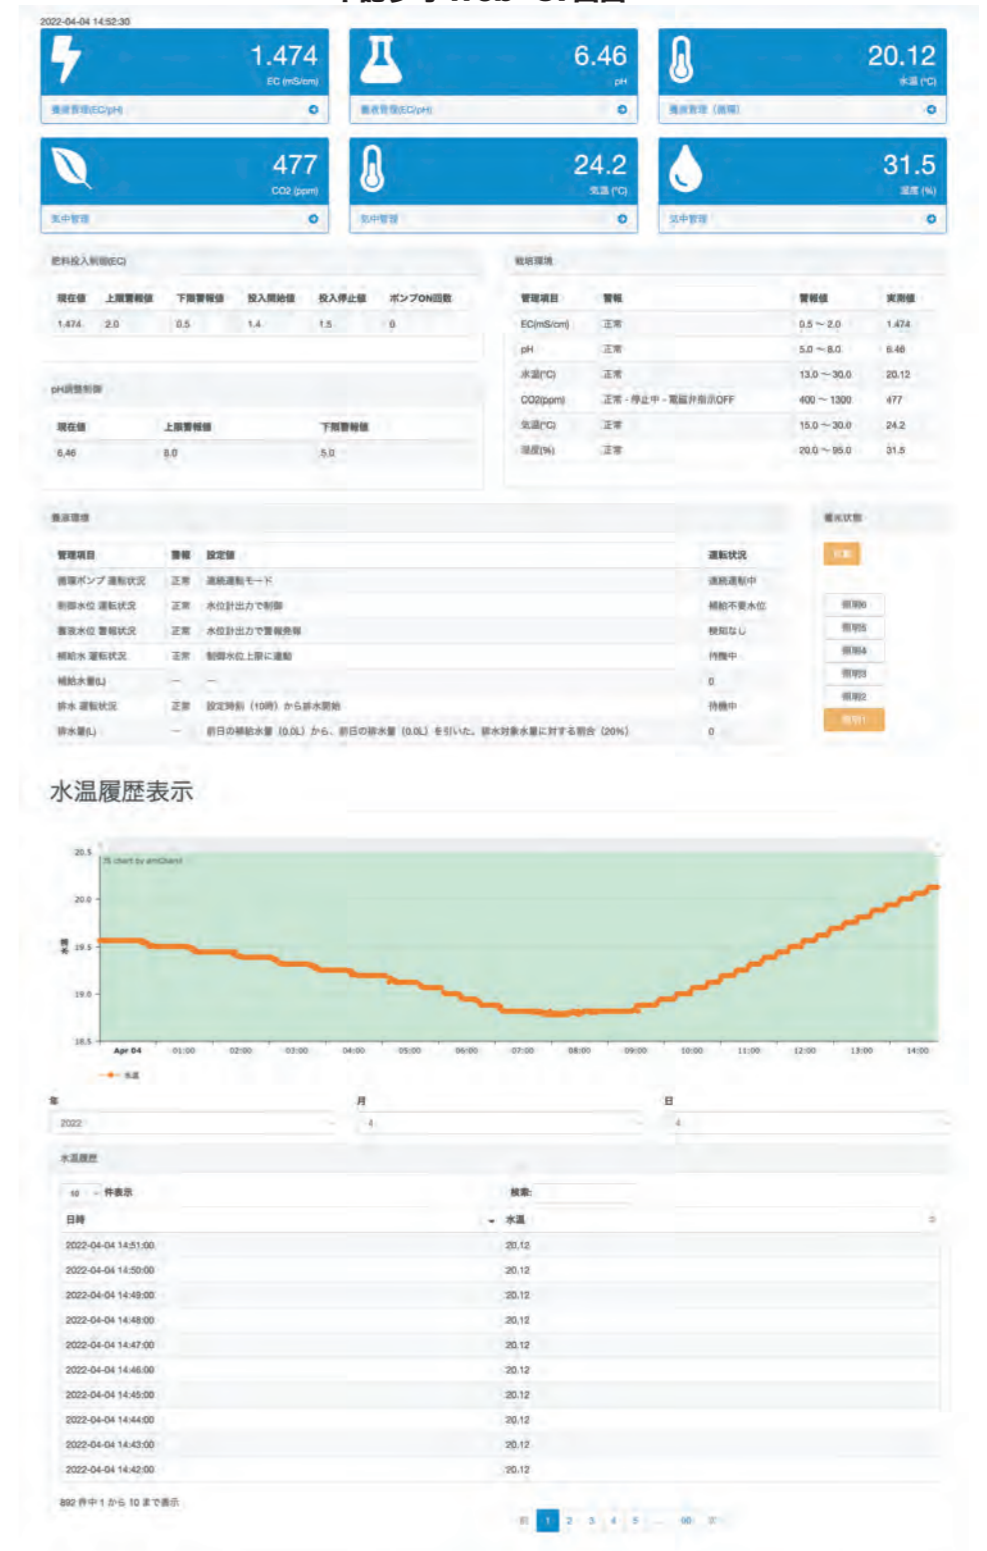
2022-04-04 14:52:30

1.474
EC (mS/cm)
養液管理(EC/pH)

6.46
pH
養液管理(EC/pH)

20.12
水温 (°C)
養液管理（循環）

477
CO2 (ppm)
気中管理

24.2
気温 (°C)
気中管理

31.5
湿度 (%)
気中管理

肥料投入制御(EC)

| 現在値 | 上限警報値 | 下限警報値 | 投入開始値 | 投入停止値 | ポンプON回数 |
|---|---|---|---|---|---|
| 1.474 | 2.0 | 0.5 | 1.4 | 1.5 | 0 |

pH調整制御

| 現在値 | 上限警報値 | 下限警報値 |
|---|---|---|
| 6.46 | 8.0 | 5.0 |

栽培環境

| 管理項目 | 警報 | 警報値 | 実測値 |
|---|---|---|---|
| EC(mS/cm) | 正常 | 0.5 ~ 2.0 | 1.474 |
| pH | 正常 | 5.0 ~ 8.0 | 6.46 |
| 水温(°C) | 正常 | 13.0 ~ 30.0 | 20.12 |
| CO2(ppm) | 正常・停止中・電磁弁指示OFF | 400 ~ 1300 | 477 |
| 気温(°C) | 正常 | 15.0 ~ 30.0 | 24.2 |
| 湿度(%) | 正常 | 20.0 ~ 95.0 | 31.5 |

養液環境

| 管理項目 | 警報 | 設定値 | 運転状況 |
|---|---|---|---|
| 循環ポンプ 運転状況 | 正常 | 連続運転モード | 連続運転中 |
| 制御水位 運転状況 | 正常 | 水位計出力で制御 | 補給不要水位 |
| 警戒水位 警報状況 | 正常 | 水位計出力で警報発報 | 検知なし |
| 補給水 運転状況 | 正常 | 制御水位上限に連動 | 待機中 |
| 補給水量(L) | ― | ― | 0 |
| 排水 運転状況 | 正常 | 設定時刻（10時）から排水開始 | 待機中 |
| 排水量(L) | ― | 前日の補給水量（0.0L）から、前日の排水量（0.0L）を引いた、排水対象水量に対する割合（20%） | 0 |

運転状態
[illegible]
照明6
照明5
照明4
照明3
照明2
照明1

水温履歴表示

JS chart by amCharts
20.5
20.0
19.5
19.0
18.5
水温
Apr 04 01:00 02:00 03:00 04:00 05:00 06:00 07:00 08:00 09:00 10:00 11:00 12:00 13:00 14:00
水温

年
2022
月
4
日
4

水温履歴

10 件表示
検索:

| 日時 | 水温 |
|---|---|
| 2022-04-04 14:51:00 | 20.12 |
| 2022-04-04 14:50:00 | 20.12 |
| 2022-04-04 14:49:00 | 20.12 |
| 2022-04-04 14:48:00 | 20.12 |
| 2022-04-04 14:47:00 | 20.12 |
| 2022-04-04 14:46:00 | 20.12 |
| 2022-04-04 14:45:00 | 20.12 |
| 2022-04-04 14:44:00 | 20.12 |
| 2022-04-04 14:43:00 | 20.12 |
| 2022-04-04 14:42:00 | 20.12 |

892 件中 1 から 10 まで表示

前 1 2 3 4 5 … 90 次